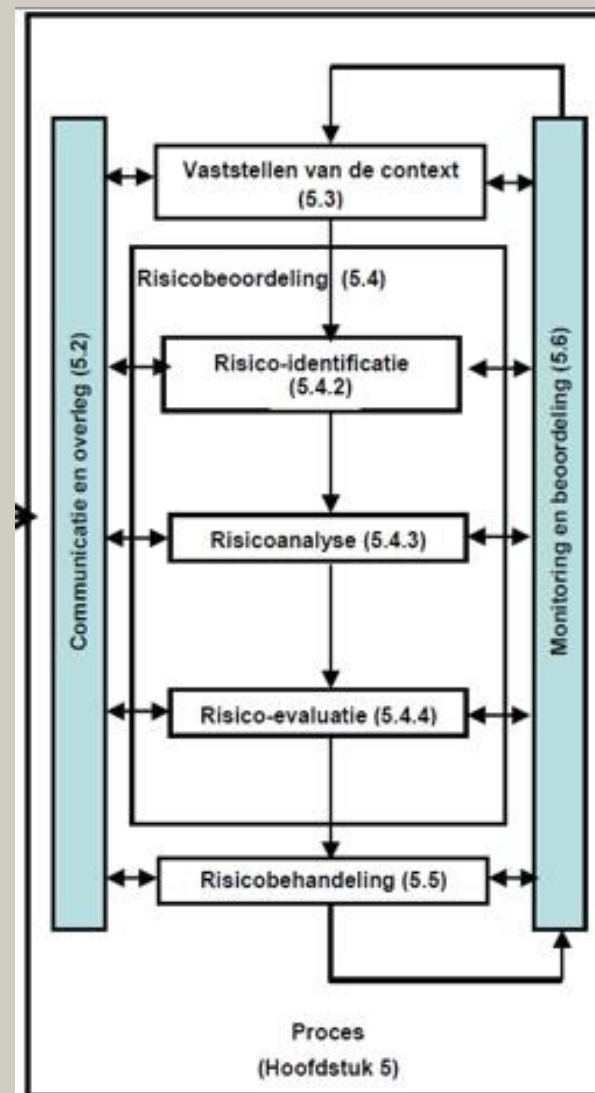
Communicatie en overleg (5.2)

Vaststellen van de context (5.3)

Risicobeoordeling (5.4)

Risico-identificatie (5.4.2)

Risicoanalyse (5.4.3)

Risico-evaluatie (5.4.4)

Risicobehandeling (5.5)

Monitoring en beoordeling (5.6)

Proces (Hoofdstuk 5)